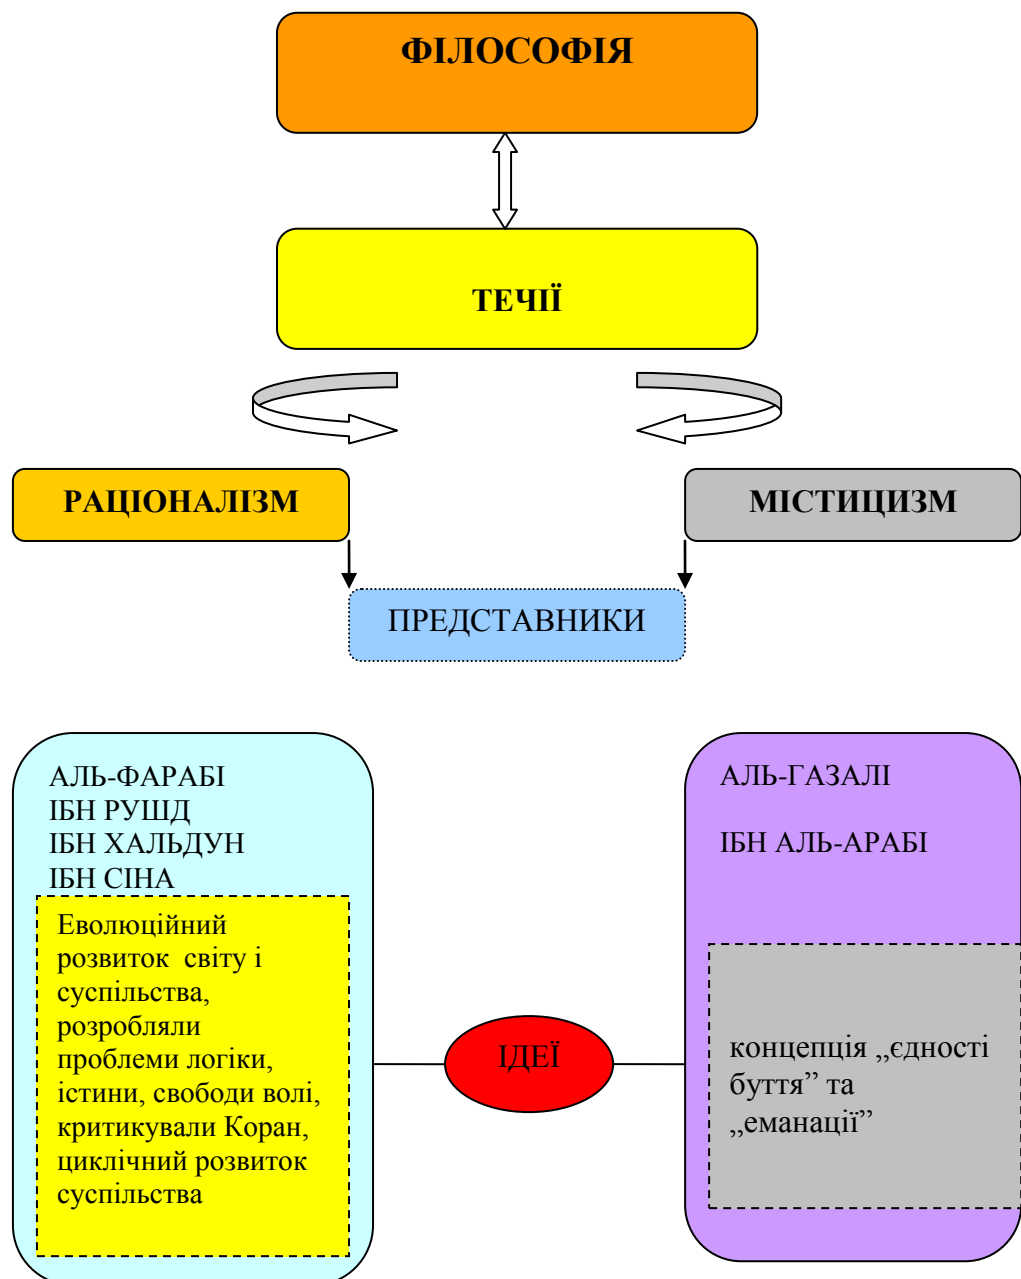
ФІЛОСОФІЯ

ТЕЧІЇ

РАЦІОНАЛІЗМ

МІСТИЦИЗМ

ПРЕДСТАВНИКИ

АЛЬ-ФАРАБІ
ІБН РУШД
ІБН ХАЛЬДУН
ІБН СІНА

Еволюційний розвиток світу і суспільства, розробляли проблеми логіки, істини, свободи волі, критикували Коран, циклічний розвиток суспільства

ІДЕЇ

АЛЬ-ГАЗАЛІ

ІБН АЛЬ-АРАБІ

концепція „єдності буття” та „еманації”